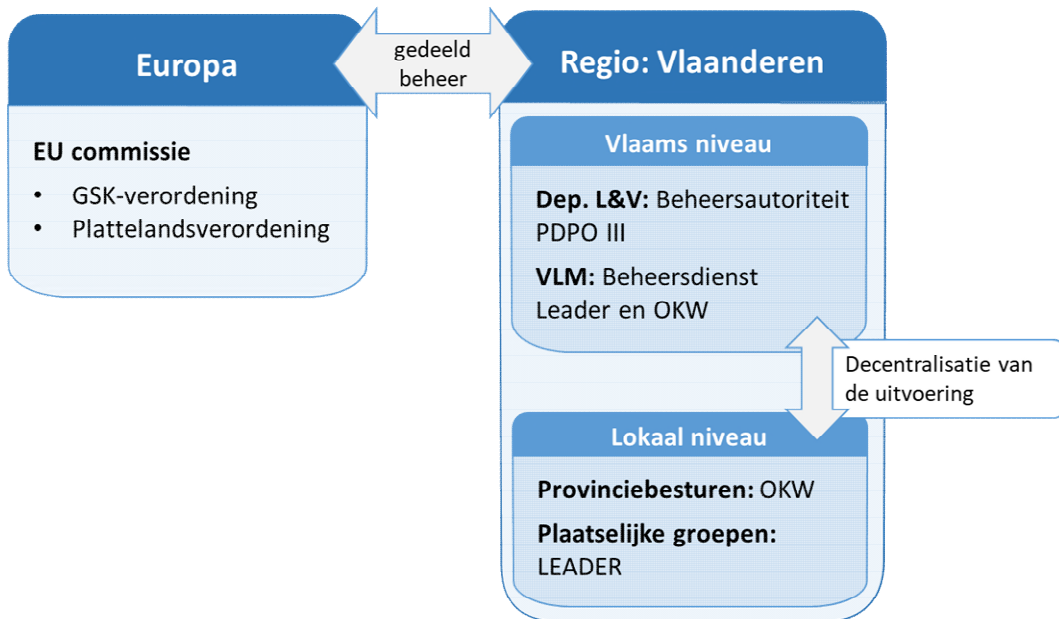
Europa

gedeeld beheer

Regio: Vlaanderen

EU commissie

• GSK-verordening
• Plattelandsverordening

Vlaams niveau

**Dep. L&V:** Beheersautoriteit PDPO III

**VLM:** Beheersdienst Leader en OKW

Decentralisatie van de uitvoering

Lokaal niveau

**Provinciebesturen:** OKW

**Plaatselijke groepen:** LEADER